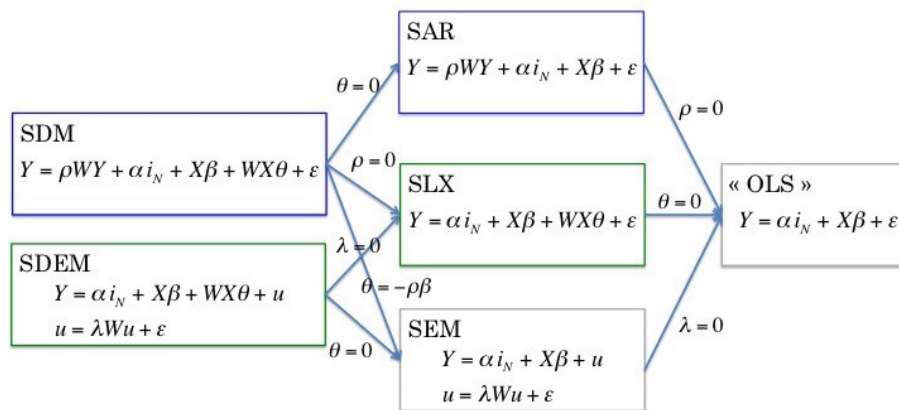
SAR
$Y = \rho WY + \alpha i_N + X\beta + \varepsilon$

$\theta = 0$

$\rho = 0$

SDM
$Y = \rho WY + \alpha i_N + X\beta + WX\theta + \varepsilon$

$\rho = 0$

SLX
$Y = \alpha i_N + X\beta + WX\theta + \varepsilon$

$\theta = 0$

« OLS »
$Y = \alpha i_N + X\beta + \varepsilon$

$\lambda = 0$

SDEM
$Y = \alpha i_N + X\beta + WX\theta + u$
$u = \lambda Wu + \varepsilon$

$\theta = -\rho\beta$

$\theta = 0$

SEM
$Y = \alpha i_N + X\beta + u$
$u = \lambda Wu + \varepsilon$

$\lambda = 0$